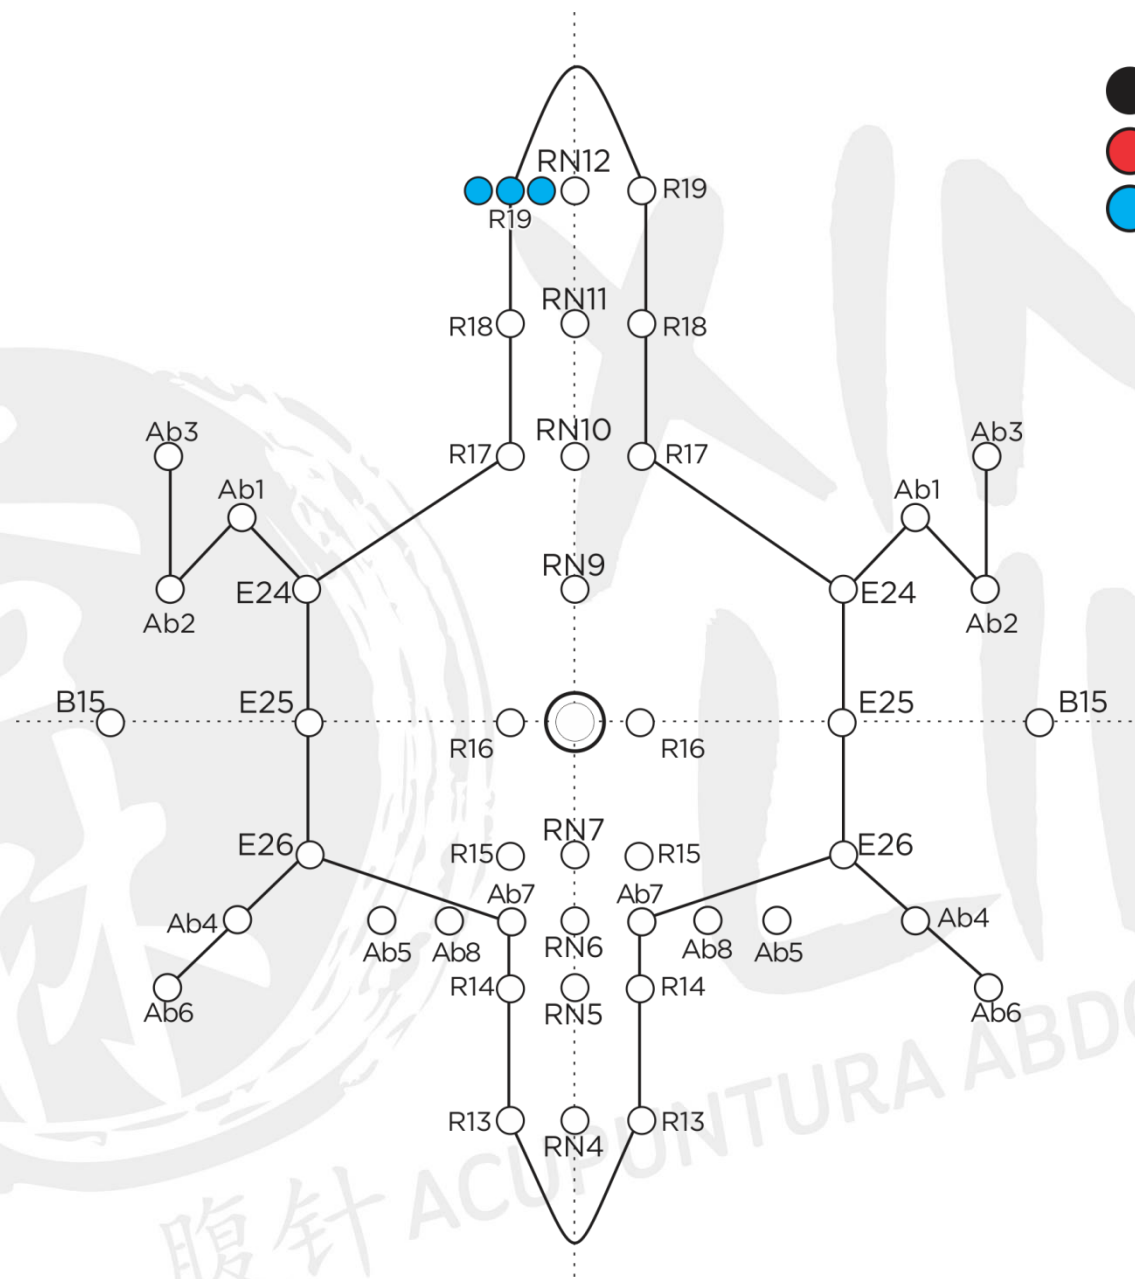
RN12
R19
R19
RN11
R18
R18
Ab3
RN10
R17
R17
Ab3
Ab1
Ab1
RN9
E24
E24
Ab2
Ab2
B15
E25
E25
B15
R16
R16
RN7
E26
E26
R15
R15
Ab7
Ab7
Ab4
Ab4
Ab5
Ab8
RN6
Ab8
Ab5
R14
R14
RN5
Ab6
Ab6
R13
R13
RN4

腹针 ACUPUNTURA ABD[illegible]